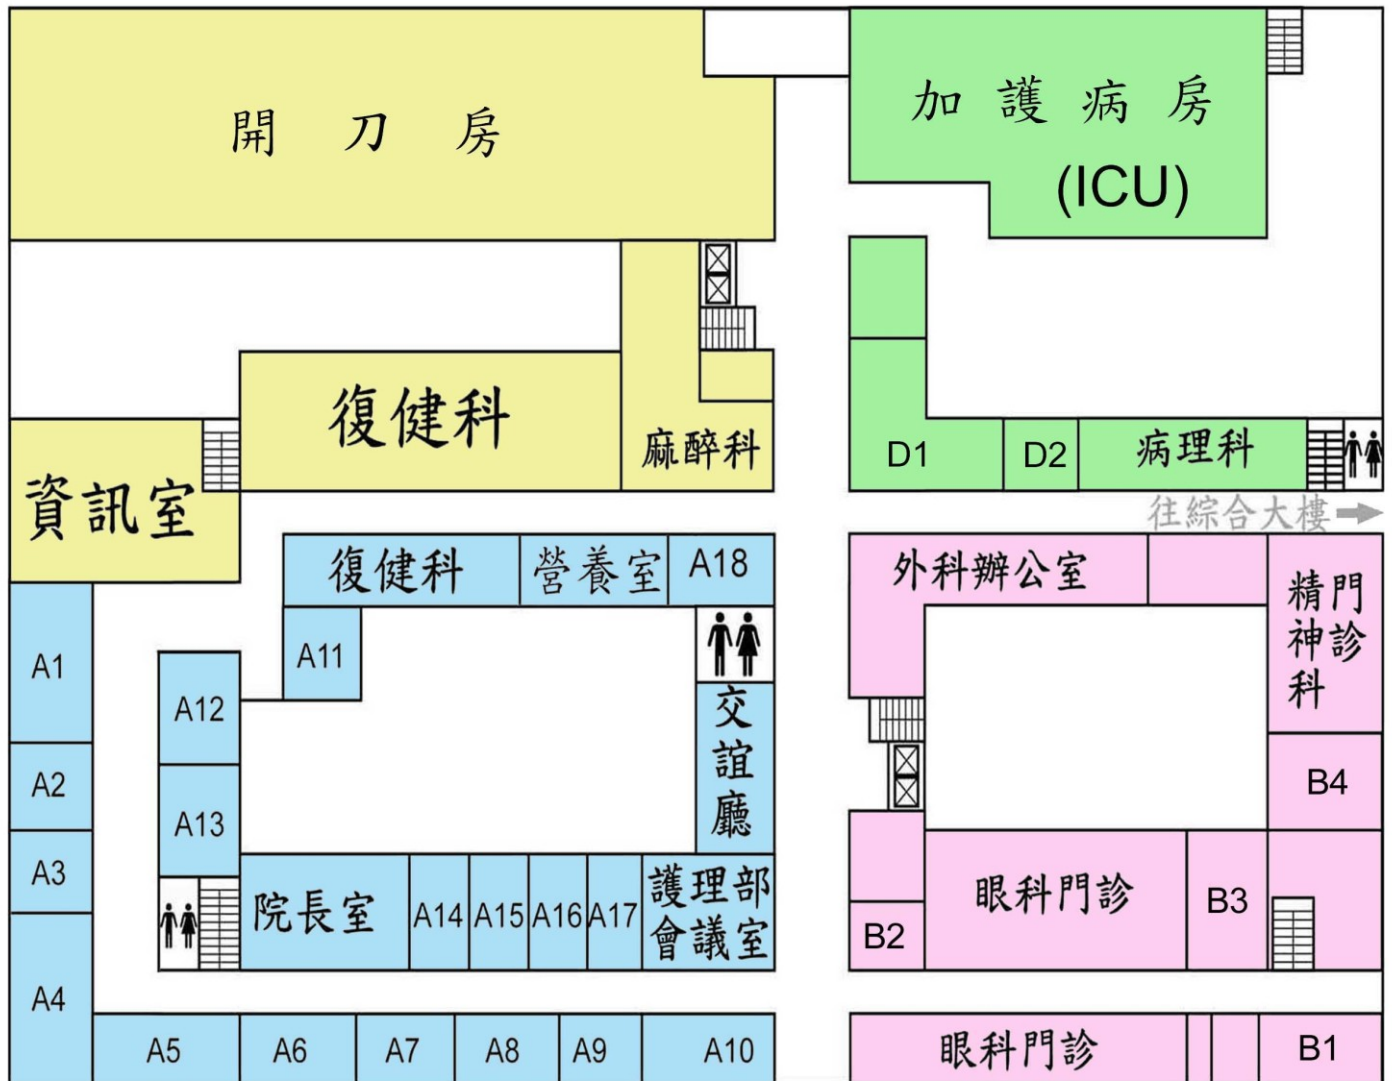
開 刀 房

加 護 病 房 (ICU)

復健科

麻醉科

資訊室

D1

D2

病理科

往綜合大樓

復健科

營養室

A18

外科辦公室

精神科門診

A1

A11

A12

交誼廳

B4

A2

A13

A3

院長室

A14

A15

A16

A17

護理部會議室

眼科門診

B3

B2

A4

A5

A6

A7

A8

A9

A10

眼科門診

B1